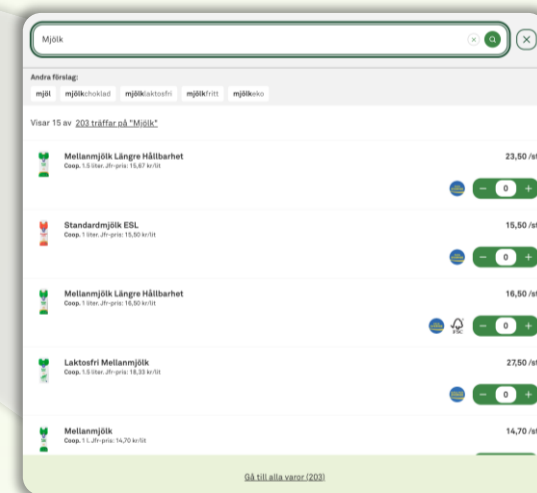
Mjölk

Andra förslag:

mjöl mjölkchoklad mjölklaktosfri mjölkfritt mjölkeko

Visar 15 av 203 träffar på "Mjölk"

Mellanmjölk Längre Hållbarhet
Coop. 1.5 liter. Jfr-pris: 15,67 kr/lit
23,50 /st
− 0 +

Standardmjölk ESL
Coop. 1 liter. Jfr-pris: 15,50 kr/lit
15,50 /st
− 0 +

Mellanmjölk Längre Hållbarhet
Coop. 1 liter. Jfr-pris: 16,50 kr/lit
16,50 /st
FSC
− 0 +

Laktosfri Mellanmjölk
Coop. 1.5 liter. Jfr-pris: 18,33 kr/lit
27,50 /st
− 0 +

Mellanmjölk
Coop. 1 l. Jfr-pris: 14,70 kr/lit
14,70 /st

Gå till alla varor (203)